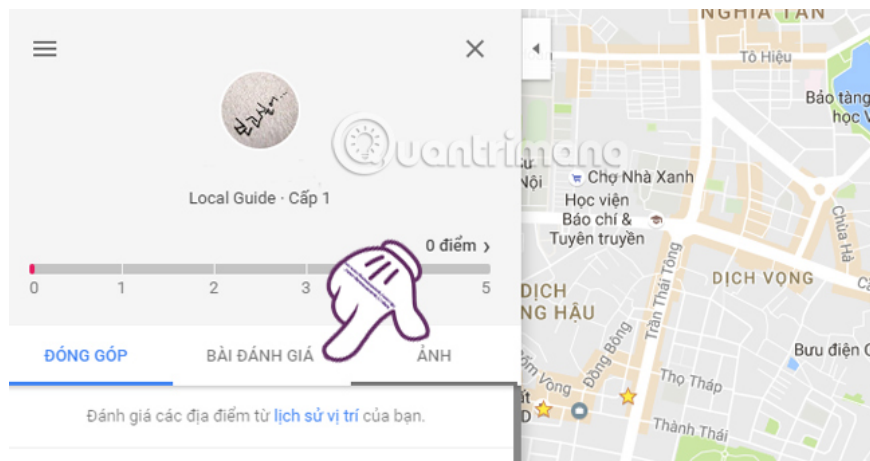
Local Guide · Cấp 1

0 điểm ›

0 1 2 3 5

ĐÓNG GÓP BÀI ĐÁNH GIÁ ẢNH

Đánh giá các địa điểm từ lịch sử vị trí của bạn.

NGHĨA TÂN
Tô Hiệu
Bảo tàng
học V
Nội
Chợ Nhà Xanh
Học viện Báo chí & Tuyên truyền
Trần Thái Tông
DỊCH VỌNG
Chùa Hà
DỊCH
NG HẬU
Đông Bông
Bưu điện C
Thọ Tháp
Vọng
Thành Thái
uantrimang